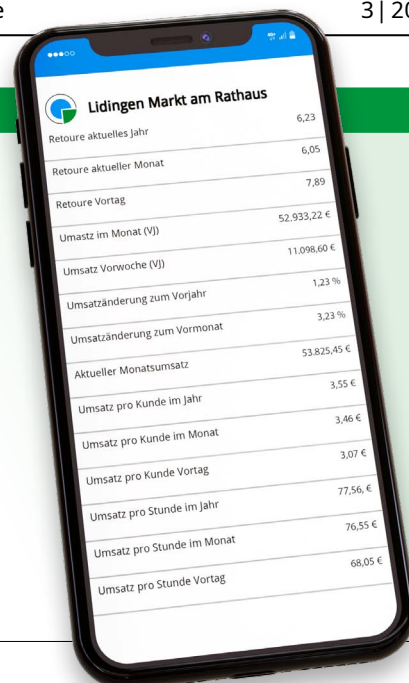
e

3 | 20

Lidingen Markt am Rathaus

| | |
|---|---|
| Retoure aktuelles Jahr | 6,23 |
| Retoure aktueller Monat | 6,05 |
| Retoure Vortag | 7,89 |
| Umastz im Monat (VJ) | 52.933,22 € |
| Umsatz Vorwoche (VJ) | 11.098,60 € |
| Umsatzänderung zum Vorjahr | 1,23 % |
| Umsatzänderung zum Vormonat | 3,23 % |
| Aktueller Monatsumsatz | 53.825,45 € |
| Umsatz pro Kunde im Jahr | 3,55 € |
| Umsatz pro Kunde im Monat | 3,46 € |
| Umsatz pro Kunde Vortag | 3,07 € |
| Umsatz pro Stunde im Jahr | 77,56, € |
| Umsatz pro Stunde im Monat | 76,55 € |
| Umsatz pro Stunde Vortag | 68,05 € |